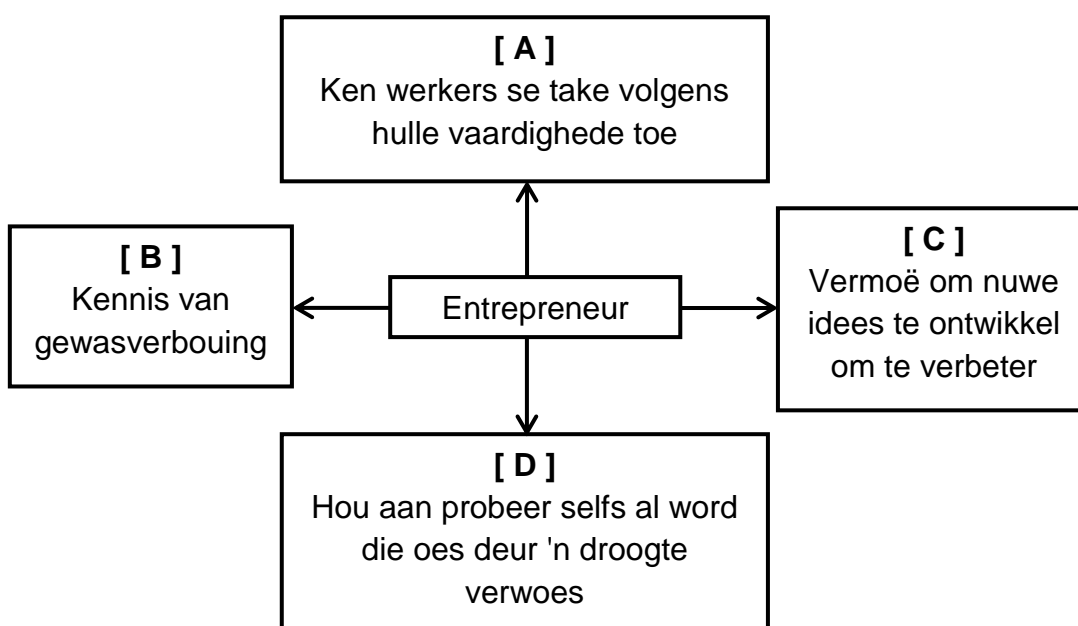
[ A ]
Ken werkers se take volgens hulle vaardighede toe

[ B ]
Kennis van gewasverbouing

Entrepreneur

[ C ]
Vermoë om nuwe idees te ontwikkel om te verbeter

[ D ]
Hou aan probeer selfs al word die oes deur 'n droogte verwoes